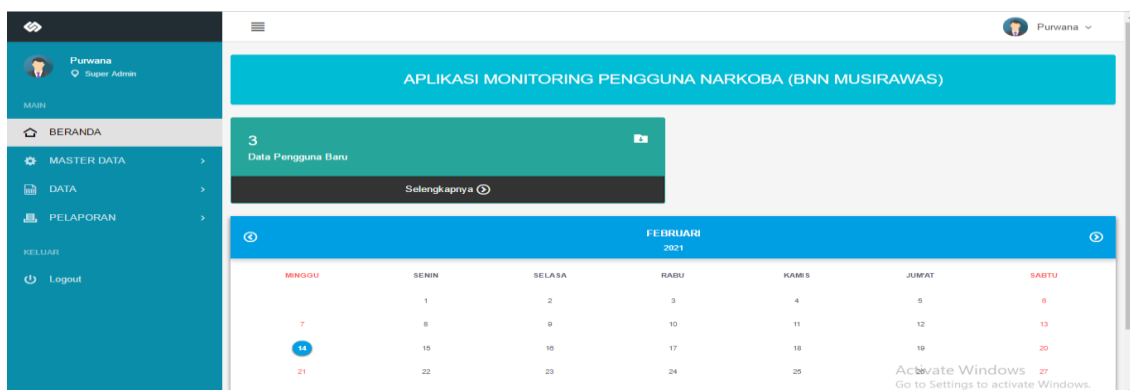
Purwana
Super Admin
MAIN
BERANDA
MASTER DATA
DATA
PELAPORAN
KELUAR
Logout

Purwana

APLIKASI MONITORING PENGGUNA NARKOBA (BNN MUSIRAWAS)

3
Data Pengguna Baru
Selengkapnya

FEBRUARI
2021

| MINGGU | SENIN | SELASA | RABU | KAMIS | JUM'AT | SABTU |
|---|---|---|---|---|---|---|
| | 1 | 2 | 3 | 4 | 5 | 6 |
| 7 | 8 | 9 | 10 | 11 | 12 | 13 |
| 14 | 15 | 16 | 17 | 18 | 19 | 20 |
| 21 | 22 | 23 | 24 | 25 | 26 | 27 |

Activate Windows
Go to Settings to activate Windows.